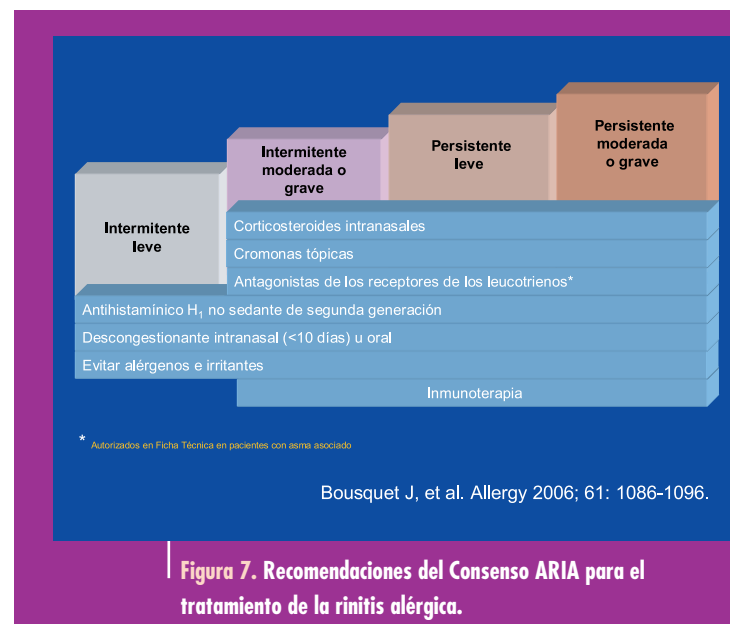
Intermitente leve

Intermitente moderada o grave

Persistente leve

Persistente moderada o grave

Corticosteroides intranasales

Cromonas tópicas

Antagonistas de los receptores de los leucotrienos*

Antihistamínico $H_1$ no sedante de segunda generación

Descongestionante intranasal (<10 días) u oral

Evitar alérgenos e irritantes

Inmunoterapia

* Autorizados en Ficha Técnica en pacientes con asma asociado

Bousquet J, et al. Allergy 2006; 61: 1086-1096.

Figura 7. Recomendaciones del Consenso ARIA para el tratamiento de la rinitis alérgica.